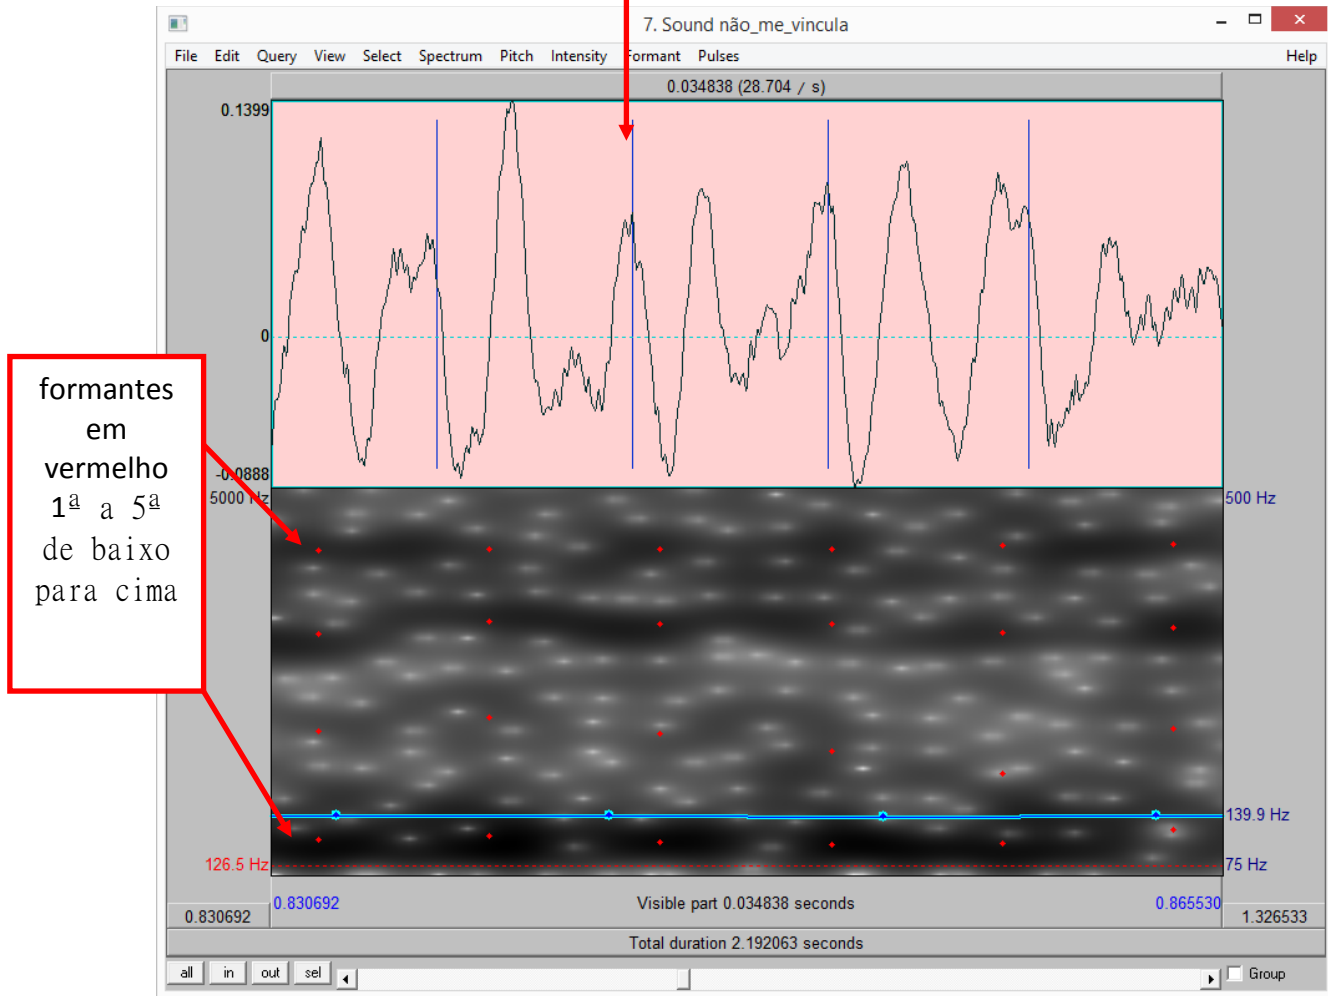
7. Sound não_me_vincula

File Edit Query View Select Spectrum Pitch Intensity Formant Pulses Help

0.034838 (28.704 / s)

0.1399

0

-0.0888

5000 Hz

500 Hz

139.9 Hz

126.5 Hz

75 Hz

formantes em vermelho $1^{\underline{a}}$ a $5^{\underline{a}}$ de baixo para cima

0.830692

0.830692

Visible part 0.034838 seconds

0.865530

1.326533

Total duration 2.192063 seconds

all in out sel

Group